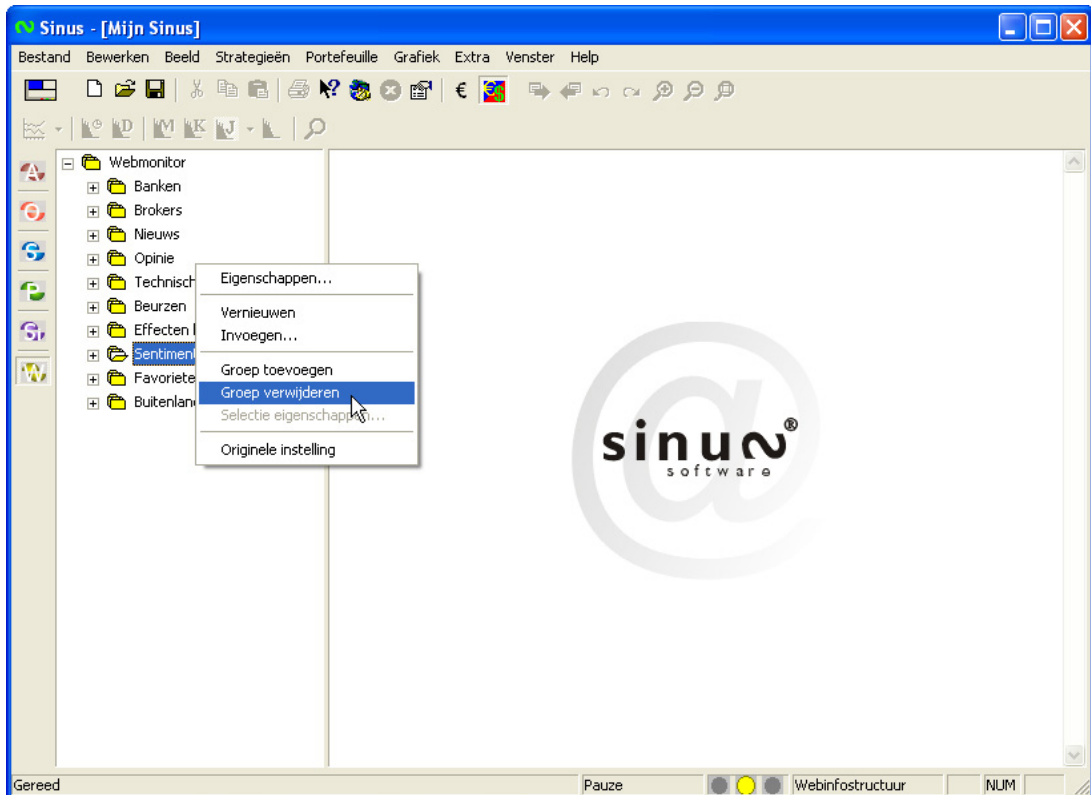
Sinus - [Mijn Sinus]

Bestand Bewerken Beeld Strategieën Portefeuille Grafiek Extra Venster Help

Webmonitor
Banken
Brokers
Nieuws
Opinie
Technisch
Beurzen
Effecten l
Sentiment
Favoriete
Buitenlan

Eigenschappen...
Vernieuwen
Invoegen...
Groep toevoegen
Groep verwijderen
Selectie eigenschapp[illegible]...
Originele instelling

sinus®
software

Gereed Pauze Webinfostructuur NUM